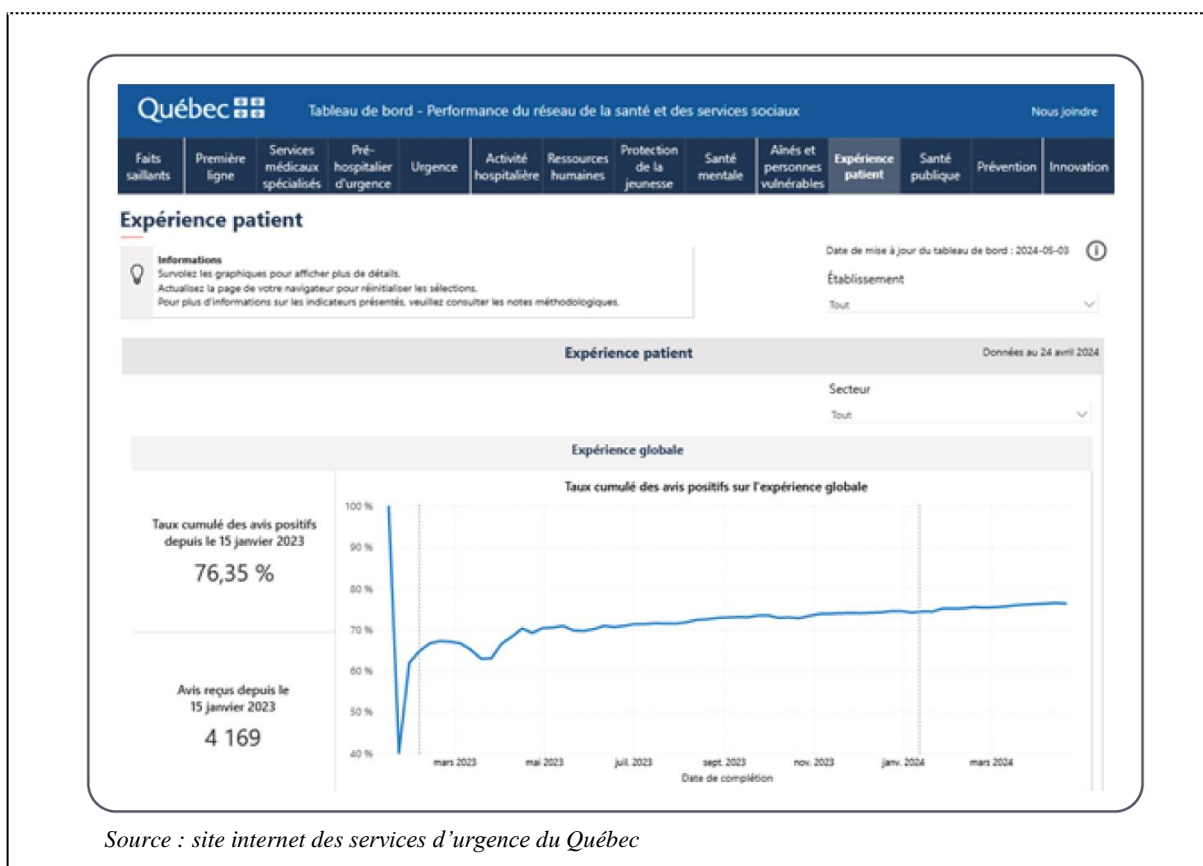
Québec

Tableau de bord - Performance du réseau de la santé et des services sociaux

Nous joindre

Faits saillants | Première ligne | Services médicaux spécialisés | Pré-hospitalier d'urgence | Urgence | Activité hospitalière | Ressources humaines | Protection de la jeunesse | Santé mentale | Aînés et personnes vulnérables | Expérience patient | Santé publique | Prévention | Innovation

Expérience patient

Informations
Survolez les graphiques pour afficher plus de détails.
Actualisez la page de votre navigateur pour réinitialiser les sélections.
Pour plus d'informations sur les indicateurs présentés, veuillez consulter les notes méthodologiques.

Date de mise à jour du tableau de bord : 2024-05-03

Établissement
Tout

Expérience patient

Données au 24 avril 2024

Secteur
Tout

Expérience globale

Taux cumulé des avis positifs depuis le 15 janvier 2023
76,35 %

Avis reçus depuis le 15 janvier 2023
4 169

Taux cumulé des avis positifs sur l'expérience globale

100 %
90 %
80 %
70 %
60 %
50 %
40 %

mars 2023 | mai 2023 | juil. 2023 | sept. 2023 | nov. 2023 | janv. 2024 | mars 2024

Date de complétion

Source : site internet des services d'urgence du Québec